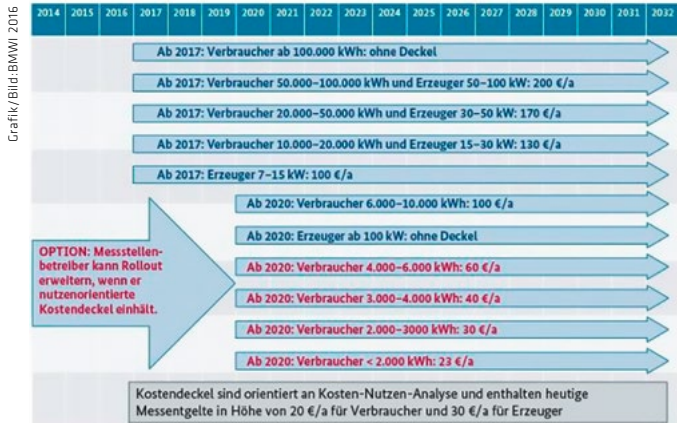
Grafik/Bild:BMWI 2016

| 2014 | 2015 | 2016 | 2017 | 2018 | 2019 | 2020 | 2021 | 2022 | 2023 | 2024 | 2025 | 2026 | 2027 | 2028 | 2029 | 2030 | 2031 | 2032 |
|---|---|---|---|---|---|---|---|---|---|---|---|---|---|---|---|---|---|---|

Ab 2017: Verbraucher ab 100.000 kWh: ohne Deckel

Ab 2017: Verbraucher 50.000–100.000 kWh und Erzeuger 50–100 kW: 200 €/a

Ab 2017: Verbraucher 20.000–50.000 kWh und Erzeuger 30–50 kW: 170 €/a

Ab 2017: Verbraucher 10.000–20.000 kWh und Erzeuger 15–30 kW: 130 €/a

Ab 2017: Erzeuger 7–15 kW: 100 €/a

Ab 2020: Verbraucher 6.000–10.000 kWh: 100 €/a

Ab 2020: Erzeuger ab 100 kW: ohne Deckel

OPTION: Messstellenbetreiber kann Rollout erweitern, wenn er nutzenorientierte Kostendeckel einhält.

Ab 2020: Verbraucher 4.000–6.000 kWh: 60 €/a

Ab 2020: Verbraucher 3.000–4.000 kWh: 40 €/a

Ab 2020: Verbraucher 2.000–3000 kWh: 30 €/a

Ab 2020: Verbraucher < 2.000 kWh: 23 €/a

Kostendeckel sind orientiert an Kosten-Nutzen-Analyse und enthalten heutige Messentgelte in Höhe von 20 €/a für Verbraucher und 30 €/a für Erzeuger